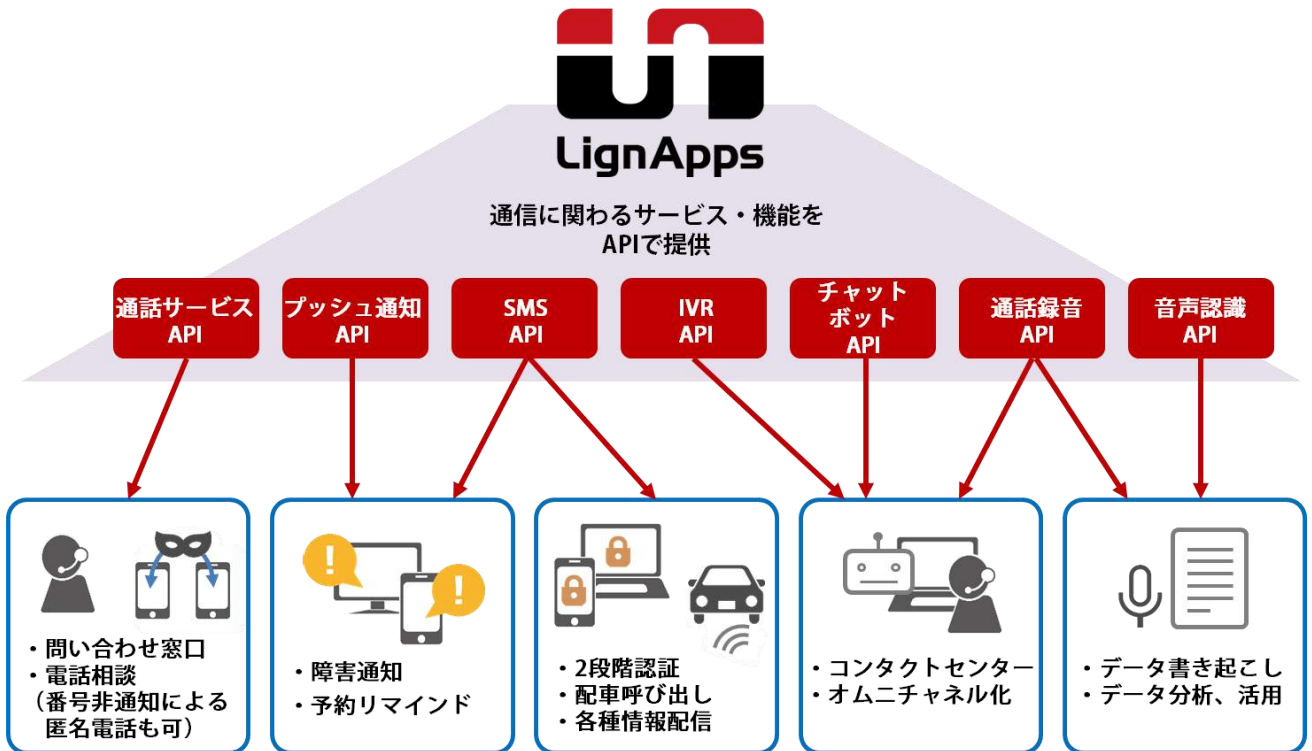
LignApps

通信に関わるサービス・機能を
APIで提供

通話サービス
API

プッシュ通知
API

SMS
API

IVR
API

チャット
ボット
API

通話録音
API

音声認識
API

・問い合わせ窓口
・電話相談
（番号非通知による
匿名電話も可）

・障害通知
・予約リマインド

・2段階認証
・配車呼び出し
・各種情報配信

・コンタクトセンター
・オムニチャネル化

・データ書き起こし
・データ分析、活用